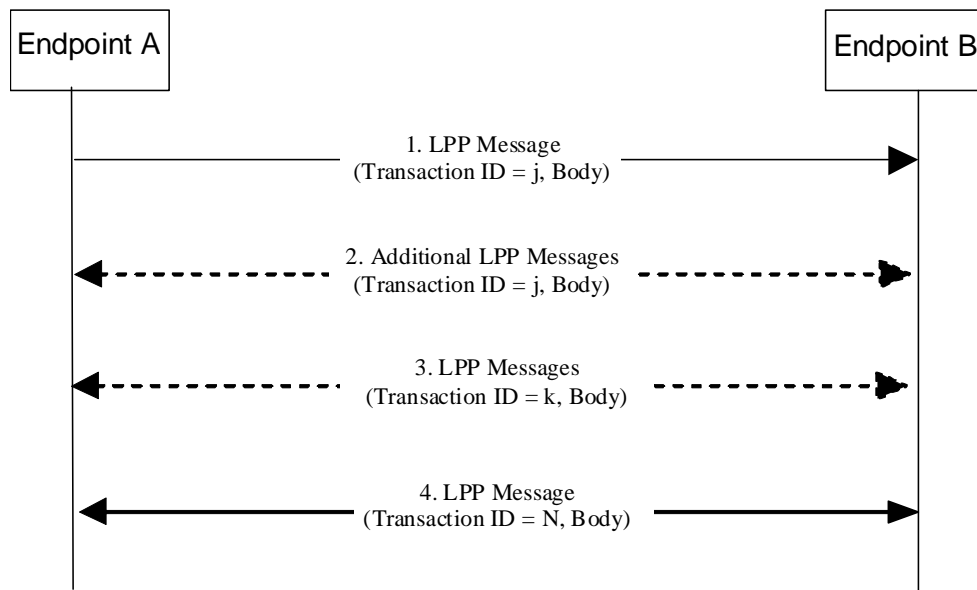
Endpoint A

Endpoint B

1. LPP Message
(Transaction ID = j, Body)

2. Additional LPP Messages
(Transaction ID = j, Body)

3. LPP Messages
(Transaction ID = k, Body)

4. LPP Message
(Transaction ID = N, Body)